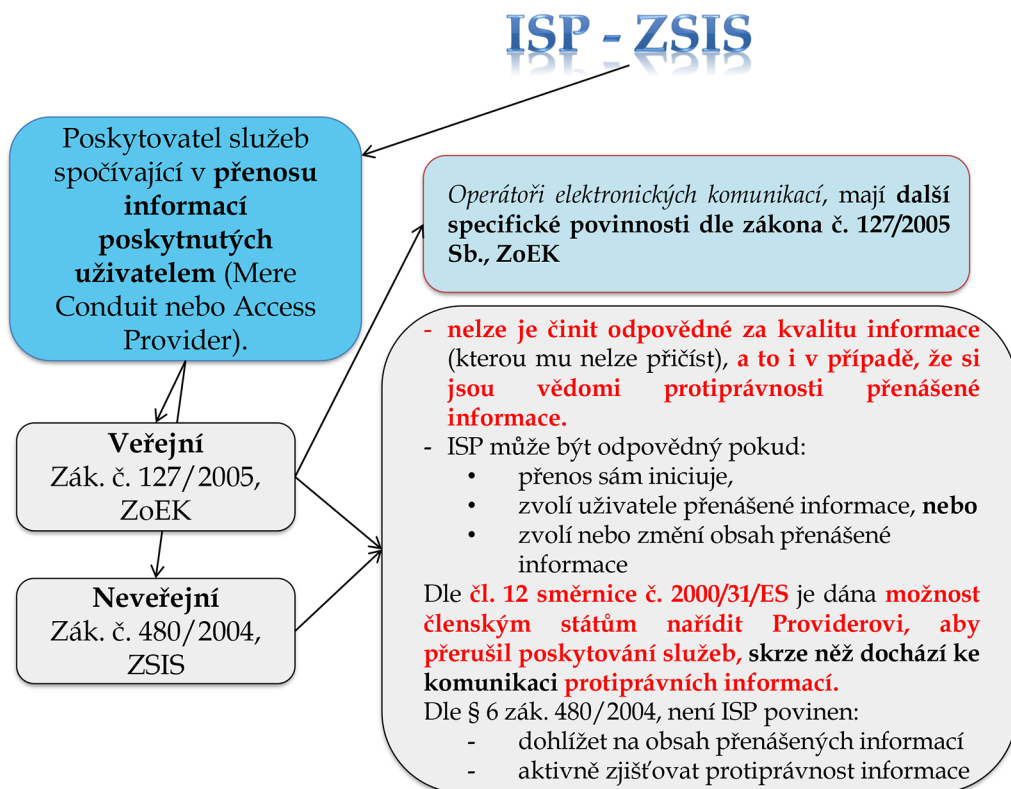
ISP - ZSIS

Poskytovatel služeb spočívající v **přenosu informací poskytnutých uživatelem** (Mere Conduit nebo Access Provider).

**Veřejní**
Zák. č. 127/2005, ZoEK

**Neveřejní**
Zák. č. 480/2004, ZSIS

*Operátoři elektronických komunikací*, mají **další specifické povinnosti dle zákona č. 127/2005 Sb., ZoEK**

- **nelze je činit odpovědné za kvalitu informace** (kterou mu nelze přičíst), **a to i v případě, že si jsou vědomi protiprávnosti přenášené informace.**
- ISP může být odpovědný pokud:
  • přenos sám iniciuje,
  • zvolí uživatele přenášené informace, **nebo**
  • zvolí nebo změní obsah přenášené informace

Dle **čl. 12 směrnice č. 2000/31/ES** je dána **možnost členským státům nařídit Providerovi, aby přerušil poskytování služeb, skrze něž dochází ke komunikaci protiprávních informací.**
Dle § 6 zák. 480/2004, není ISP povinen:
- dohlížet na obsah přenášených informací
- aktivně zjišťovat protiprávnost informace